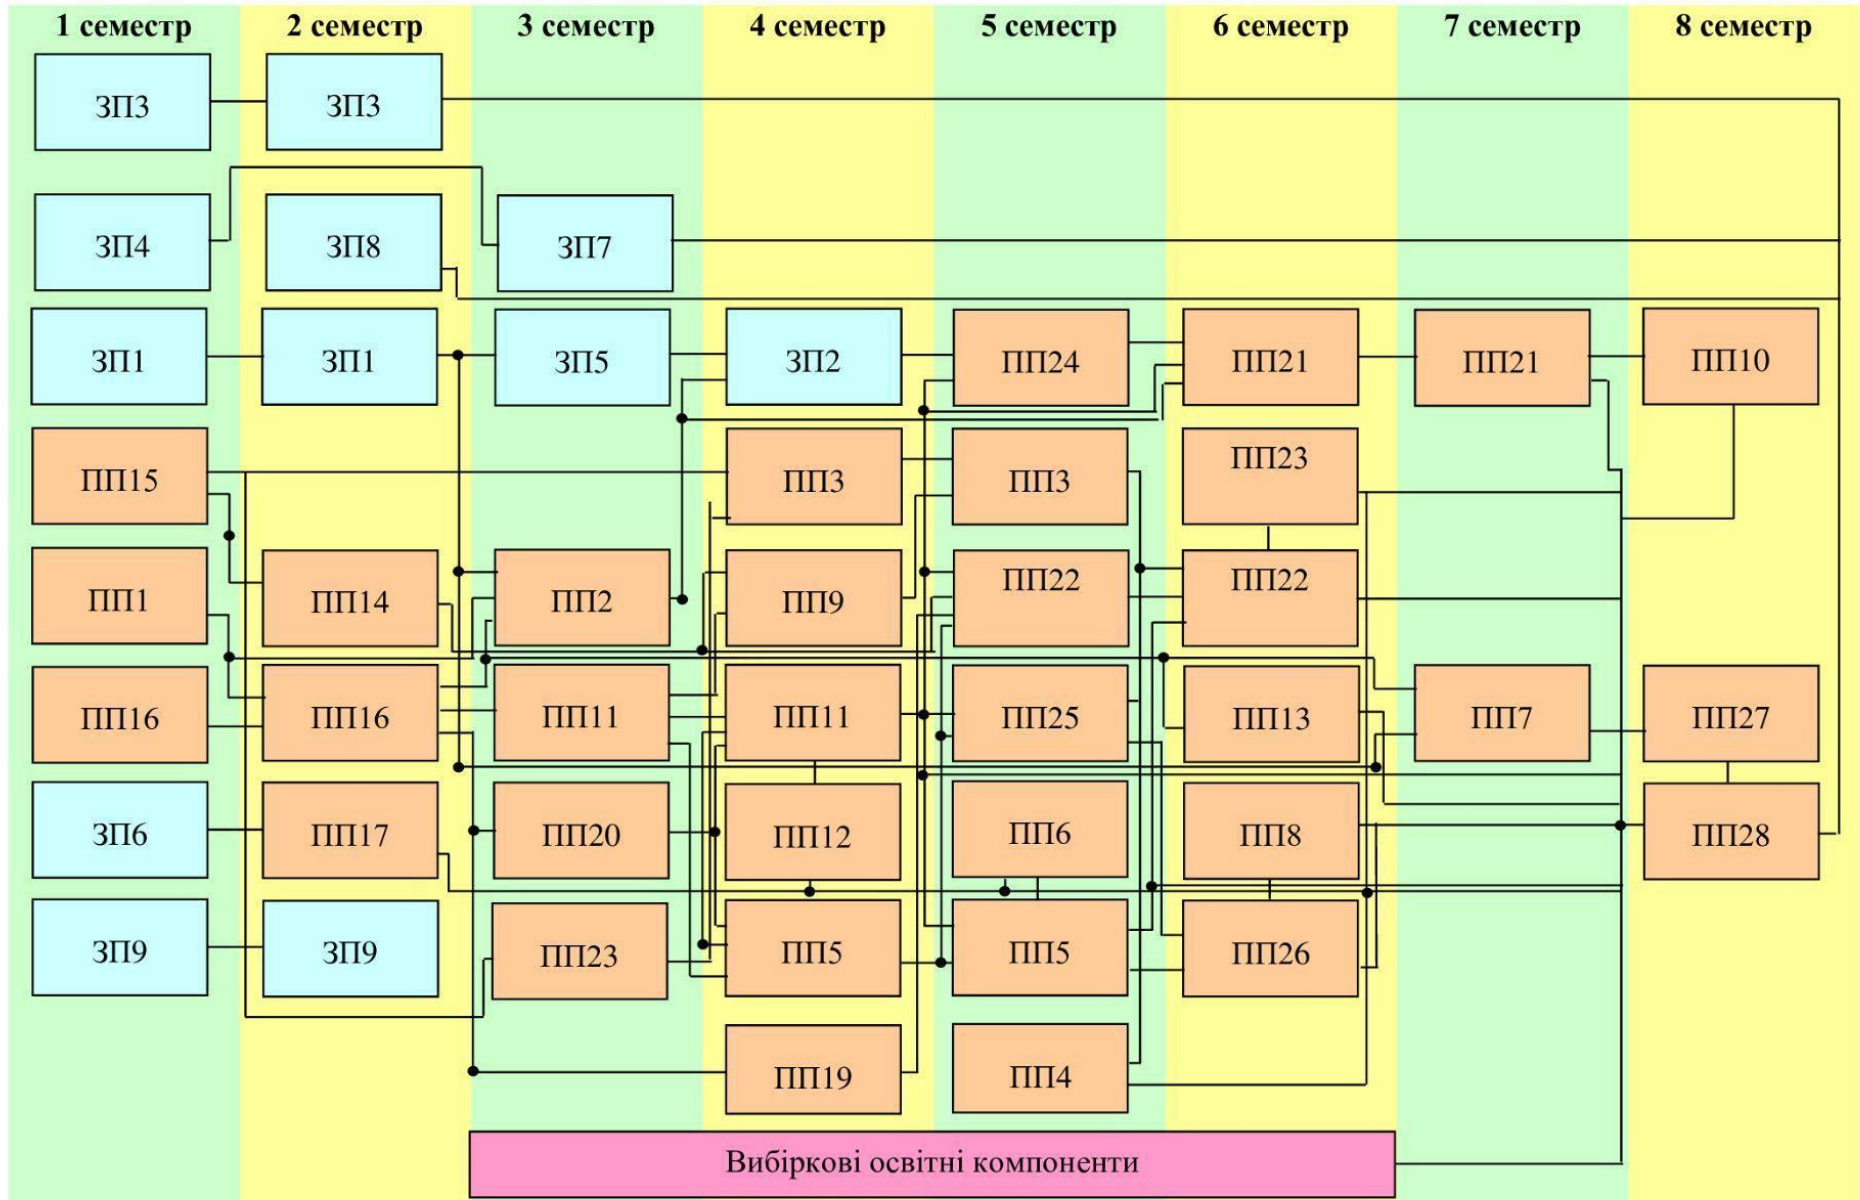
1 семестр
2 семестр
3 семестр
4 семестр
5 семестр
6 семестр
7 семестр
8 семестр

ЗП3
ЗП3
ЗП4
ЗП8
ЗП7
ЗП1
ЗП1
ЗП5
ЗП2
ПП24
ПП21
ПП21
ПП10
ПП15
ПП3
ПП3
ПП23
ПП1
ПП14
ПП2
ПП9
ПП22
ПП22
ПП16
ПП16
ПП11
ПП11
ПП25
ПП13
ПП7
ПП27
ЗП6
ПП17
ПП20
ПП12
ПП6
ПП8
ПП28
ЗП9
ЗП9
ПП23
ПП5
ПП5
ПП26
ПП19
ПП4

Вибіркові освітні компоненти